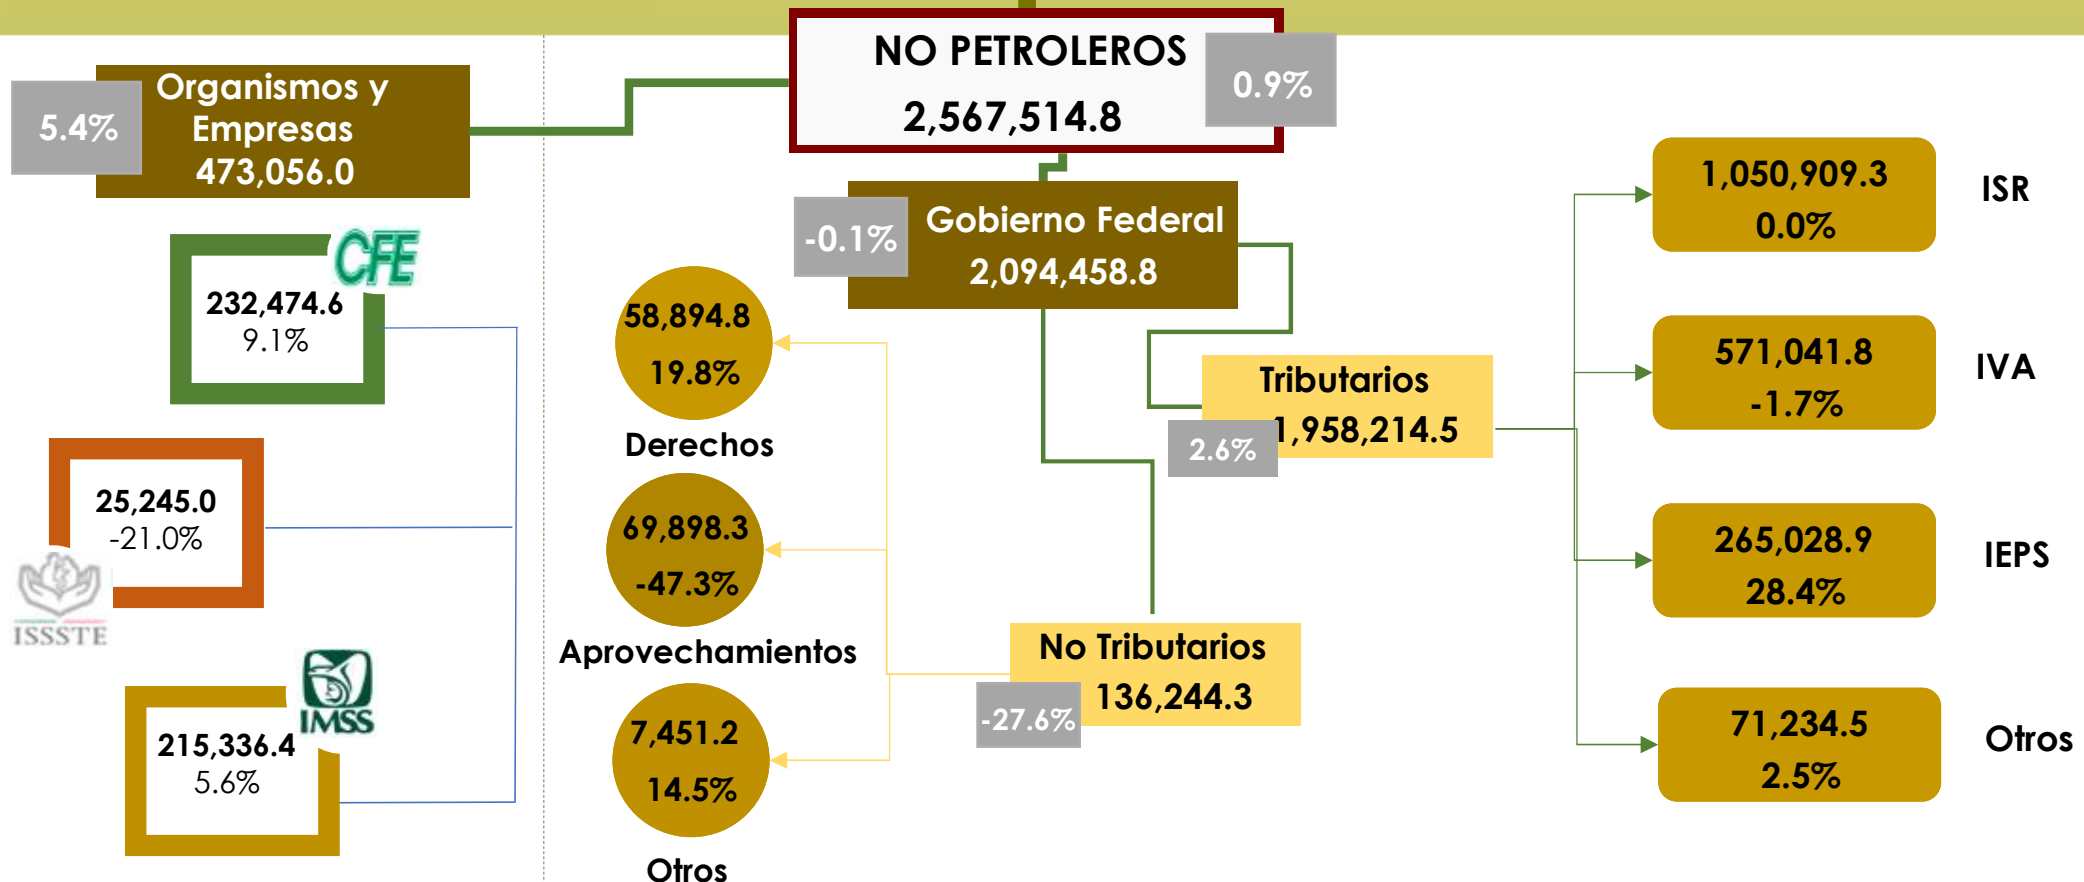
NO PETROLEROS
2,567,514.8
0.9%

5.4%
Organismos y Empresas
473,056.0

CFE
232,474.6
9.1%

25,245.0
-21.0%
ISSSTE

IMSS
215,336.4
5.6%

-0.1%
Gobierno Federal
2,094,458.8

58,894.8
19.8%
Derechos

69,898.3
-47.3%
Aprovechamientos

7,451.2
14.5%
Otros

Tributarios
1,958,214.5
2.6%

No Tributarios
136,244.3
-27.6%

1,050,909.3
0.0%
ISR

571,041.8
-1.7%
IVA

265,028.9
28.4%
IEPS

71,234.5
2.5%
Otros